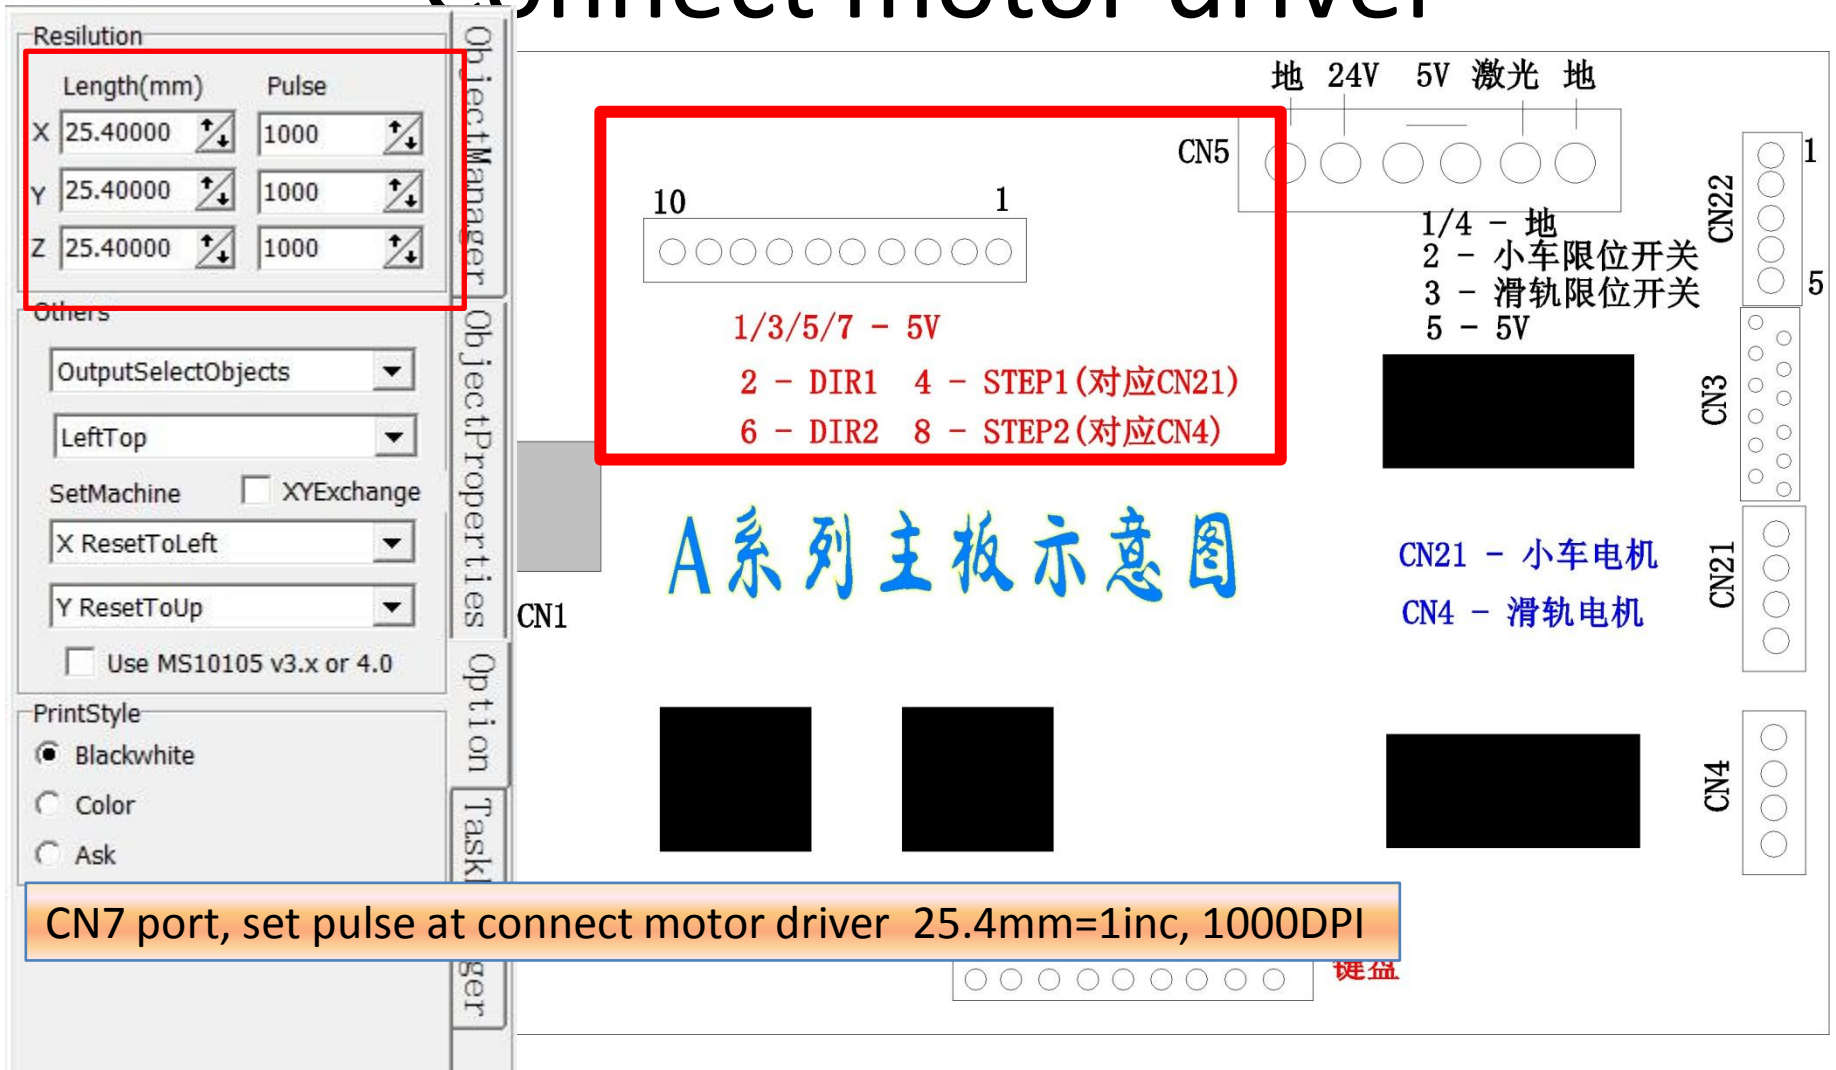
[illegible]onnect motor driver

Resilution

Length(mm) Pulse

X 25.40000 1000

Y 25.40000 1000

Z 25.40000 1000

Others

OutputSelectObjects

LeftTop

SetMachine XYExchange

X ResetToLeft

Y ResetToUp

Use MS10105 v3.x or 4.0

PrintStyle

Blackwhite

Color

Ask

ObjectManager

ObjectProperties

Option

Task

ger

地 24V 5V 激光 地

CN5

10 1

1/3/5/7 – 5V

2 – DIR1 4 – STEP1(对应CN21)

6 – DIR2 8 – STEP2(对应CN4)

1/4 – 地

2 – 小车限位开关

3 – 滑轨限位开关

5 – 5V

CN22 1 5

CN3

A系列主板示意图

CN1

CN21 – 小车电机

CN4 – 滑轨电机

CN21

CN4

CN7 port, set pulse at connect motor driver 25.4mm=1inc, 1000DPI

键盘